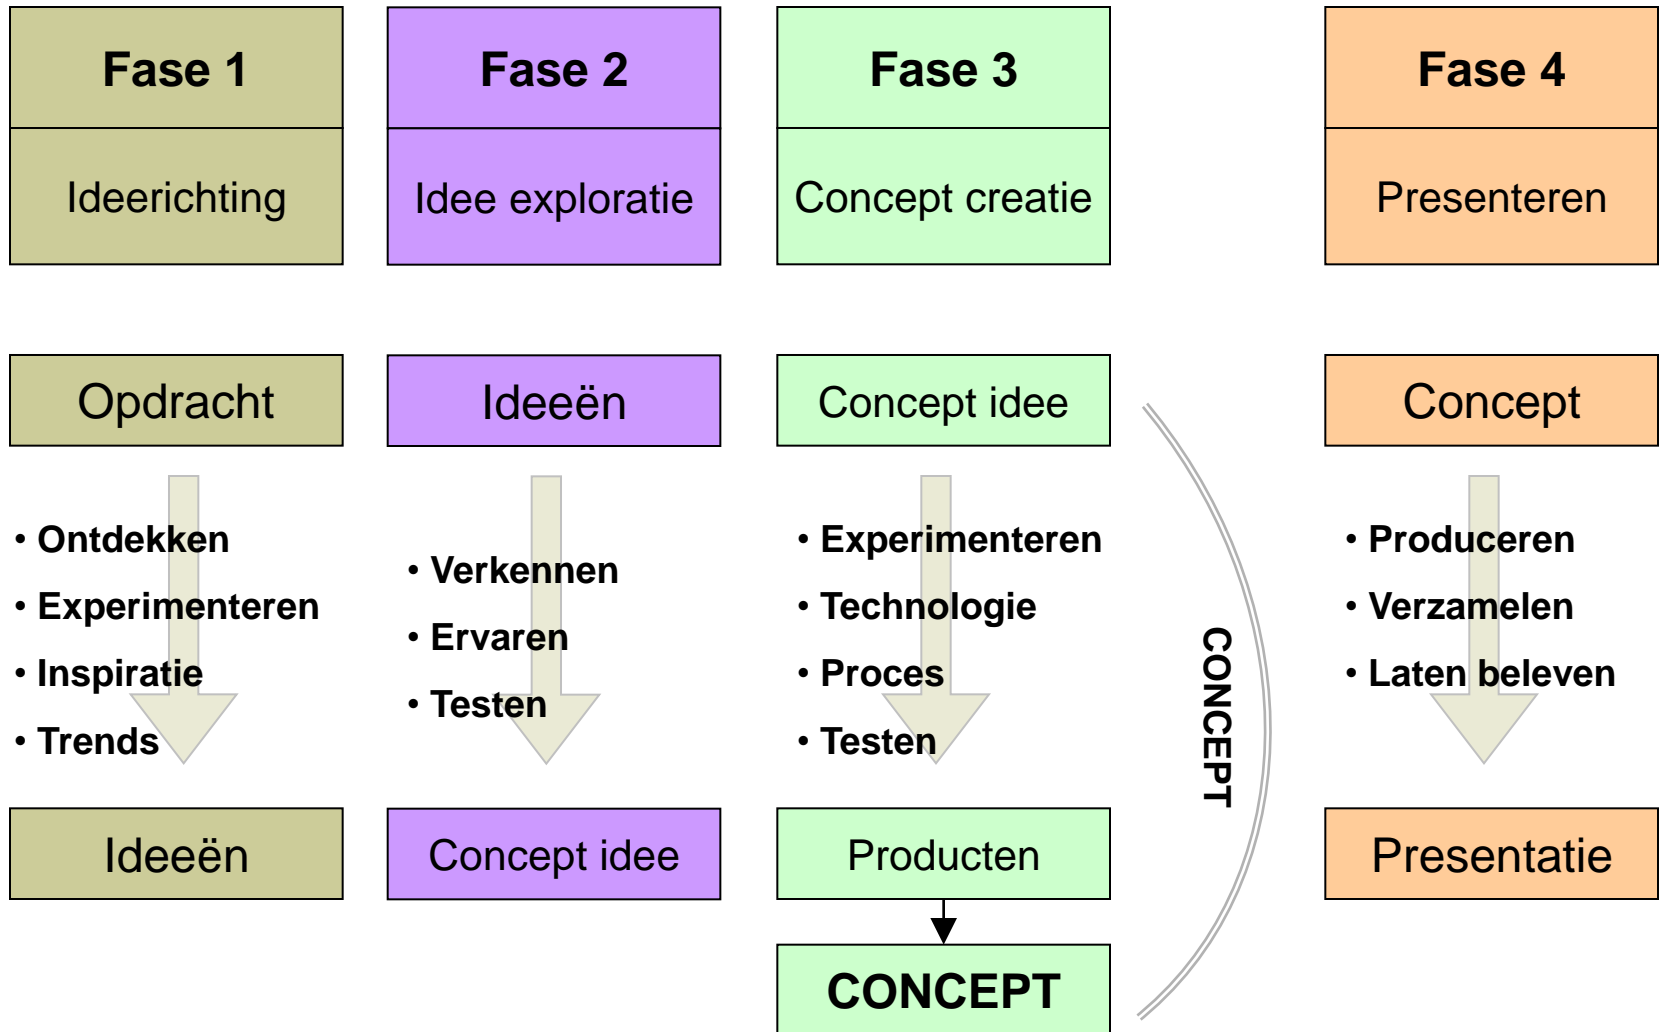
Fase 1

Ideerichting

Opdracht

• Ontdekken
• Experimenteren
• Inspiratie
• Trends

Ideeën

Fase 2

Idee exploratie

Ideeën

• Verkennen
• Ervaren
• Testen

Concept idee

Fase 3

Concept creatie

Concept idee

• Experimenteren
• Technologie
• Proces
• Testen

Producten

CONCEPT

CONCEPT

Fase 4

Presenteren

Concept

• Produceren
• Verzamelen
• Laten beleven

Presentatie